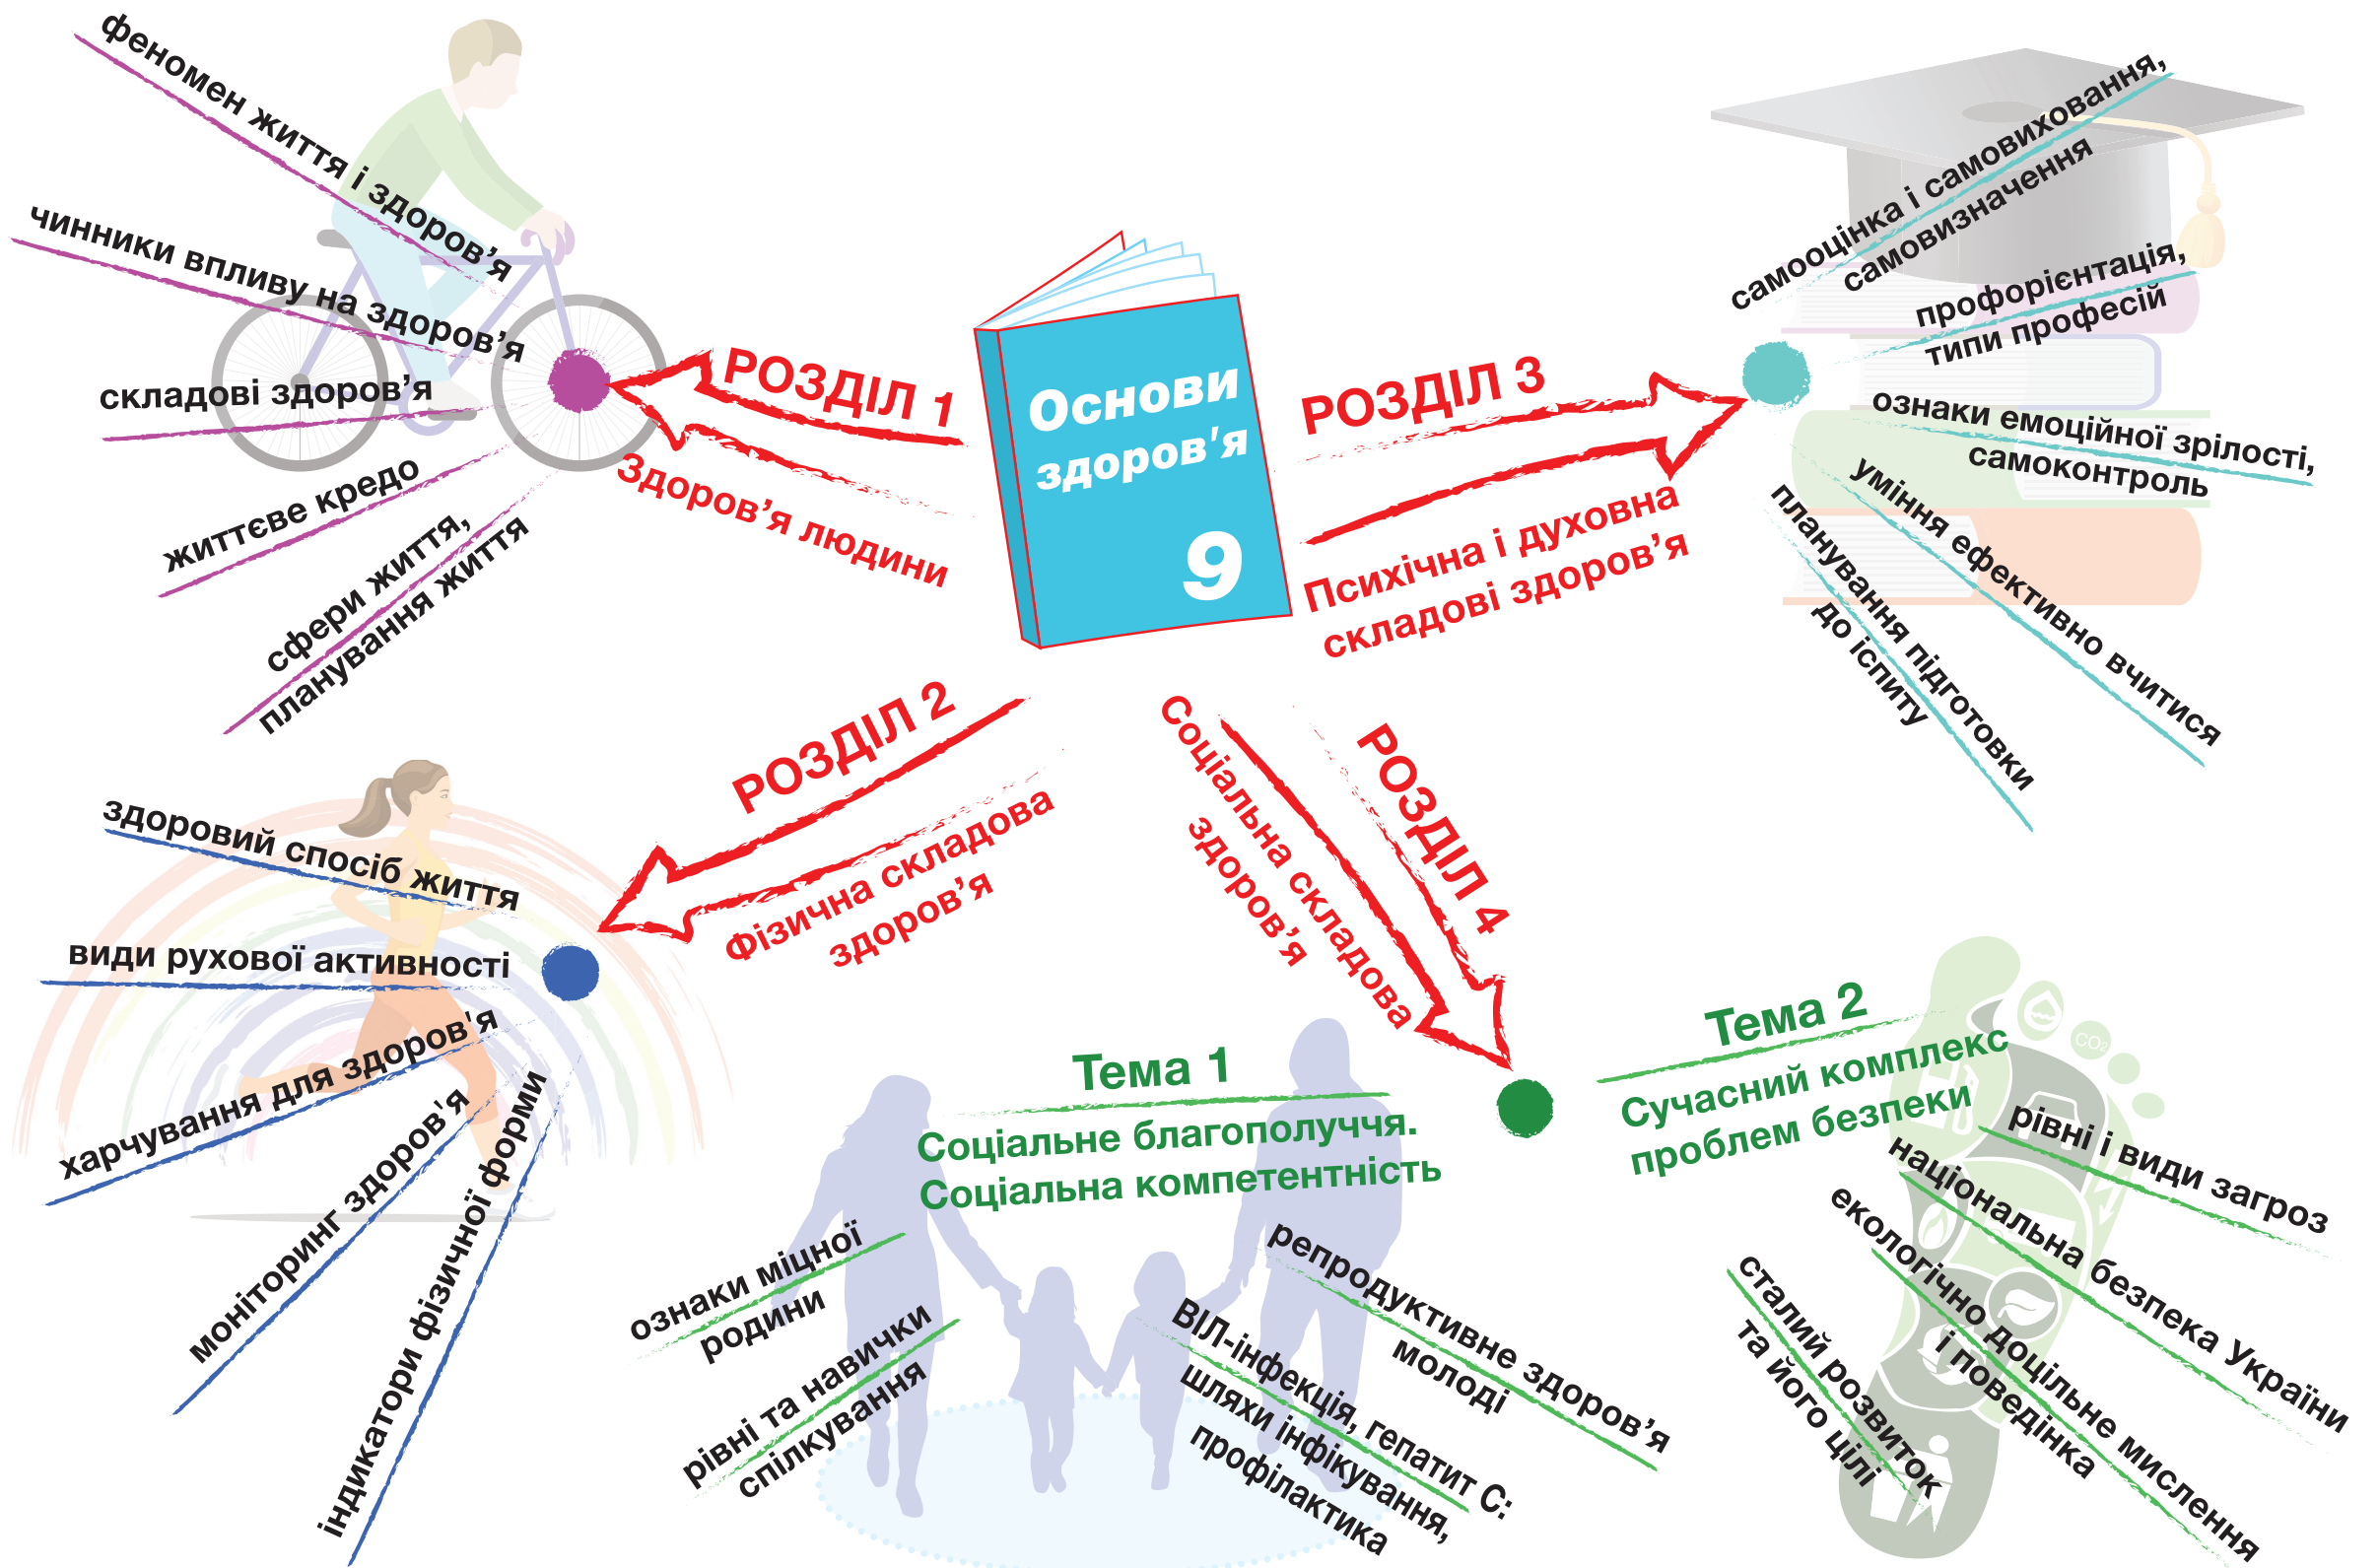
Основи здоров'я
9

РОЗДІЛ 1
Здоров'я людини

феномен життя і здоров'я
чинники впливу на здоров'я
складові здоров'я
життєве кредо
сфери життя, планування життя

РОЗДІЛ 3
Психічна і духовна складові здоров'я

самооцінка і самовиховання, самовизначення
профорієнтація, типи професій
ознаки емоційної зрілості, самоконтроль
уміння ефективно вчитися
планування підготовки до іспиту

РОЗДІЛ 2
Фізична складова здоров'я

здоровий спосіб життя
види рухової активності
харчування для здоров'я
моніторинг здоров'я
індикатори фізичної форми

РОЗДІЛ 4
Соціальна складова здоров'я

Тема 1
Соціальне благополуччя. Соціальна компетентність

ознаки міцної родини
рівні та навички спілкування
репродуктивне здоров'я молоді
ВІЛ-інфекція, гепатит С: шляхи інфікування, профілактика

Тема 2
Сучасний комплекс проблем безпеки

рівні і види загроз
національна безпека України
екологічно доцільне мислення і поведінка
сталий розвиток та його цілі

$CO_2$